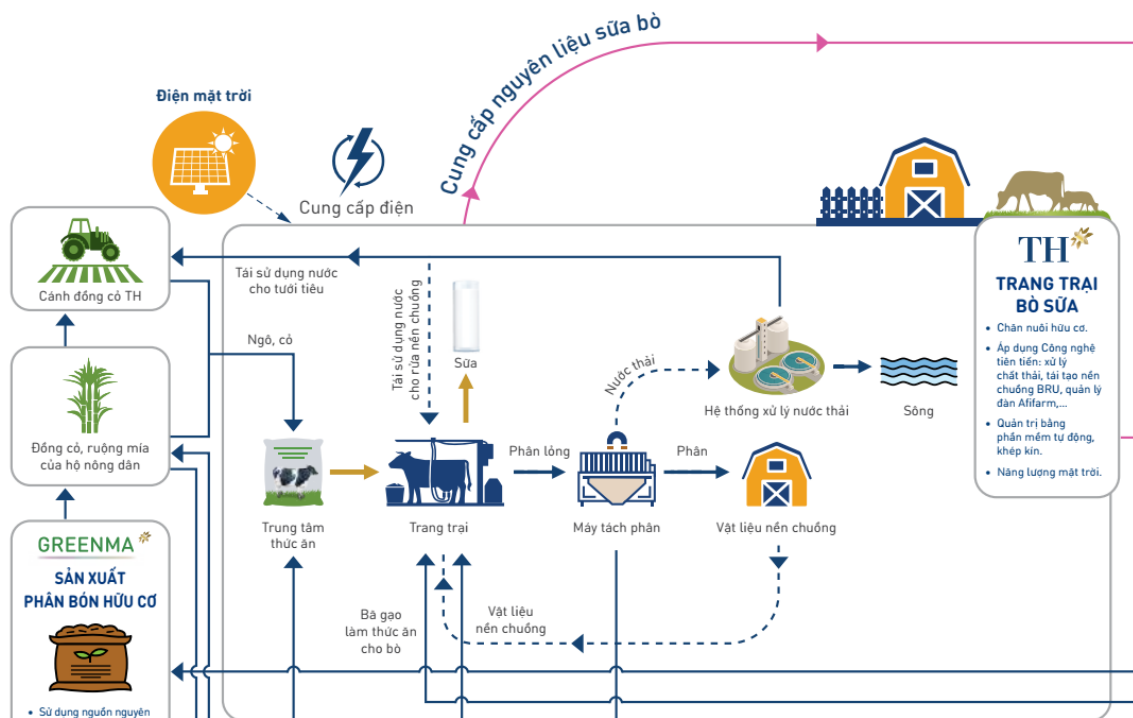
Cung cấp nguyên liệu sữa bò

Điện mặt trời

Cung cấp điện

Cánh đồng cỏ TH

Tái sử dụng nước cho tưới tiêu

Tái sử dụng nước cho rửa nền chuồng

Sữa

Ngô, cỏ

Nước thải

Hệ thống xử lý nước thải

Sông

TH

TRANG TRẠI BÒ SỮA

• Chăn nuôi hữu cơ.

• Áp dụng Công nghệ tiên tiến: xử lý chất thải, tái tạo nền chuồng BRU, quản lý đàn Afifarm,...

• Quản trị bằng phần mềm tự động, khép kín.

• Năng lượng mặt trời.

Đồng cỏ, ruộng mía của hộ nông dân

Phân lỏng

Phân

Trung tâm thức ăn

Trang trại

Máy tách phân

Vật liệu nền chuồng

GREENMA

SẢN XUẤT PHÂN BÓN HỮU CƠ

Bã gạo làm thức ăn cho bò

Vật liệu nền chuồng

• Sử dụng nguồn nguyên